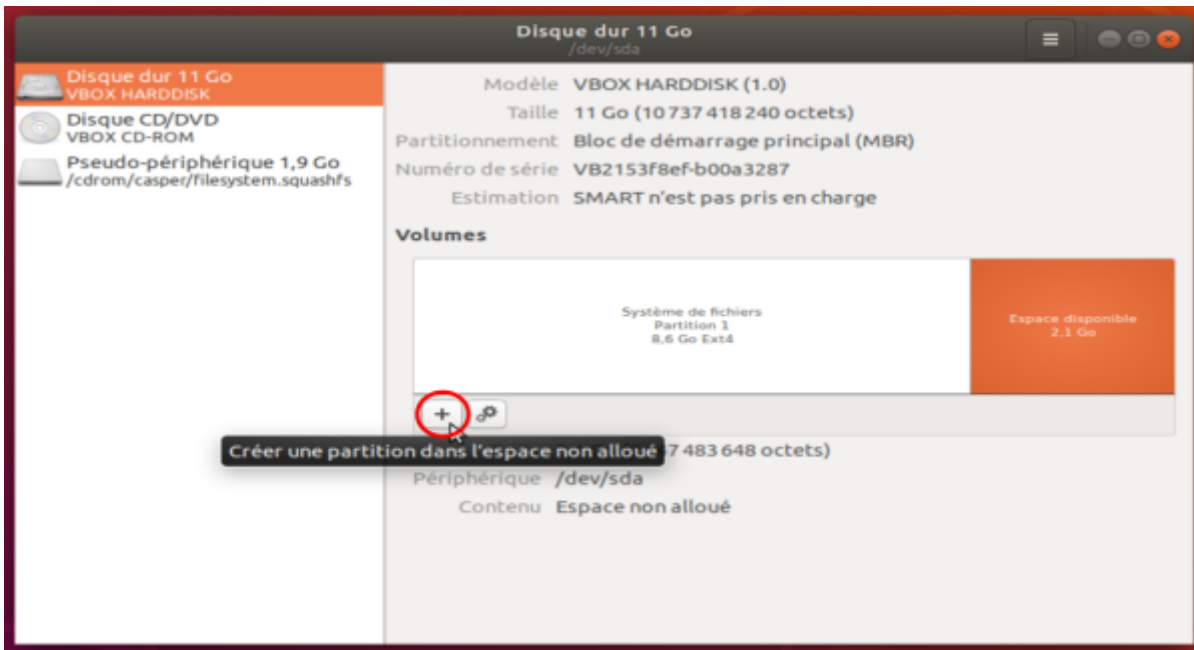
Disque dur 11 Go
/dev/sda

Disque dur 11 Go
VBOX HARDDISK

Disque CD/DVD
VBOX CD-ROM

Pseudo-périphérique 1,9 Go
/cdrom/casper/filesystem.squashfs

Modèle VBOX HARDDISK (1.0)
Taille 11 Go (10 737 418 240 octets)
Partitionnement Bloc de démarrage principal (MBR)
Numéro de série VB2153f8ef-b00a3287
Estimation SMART n'est pas pris en charge

Volumes

Système de fichiers
Partition 1
8,6 Go Ext4

Espace disponible
2,1 Go

+

Créer une partition dans l'espace non alloué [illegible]7 483 648 octets)
Périphérique /dev/sda
Contenu Espace non alloué